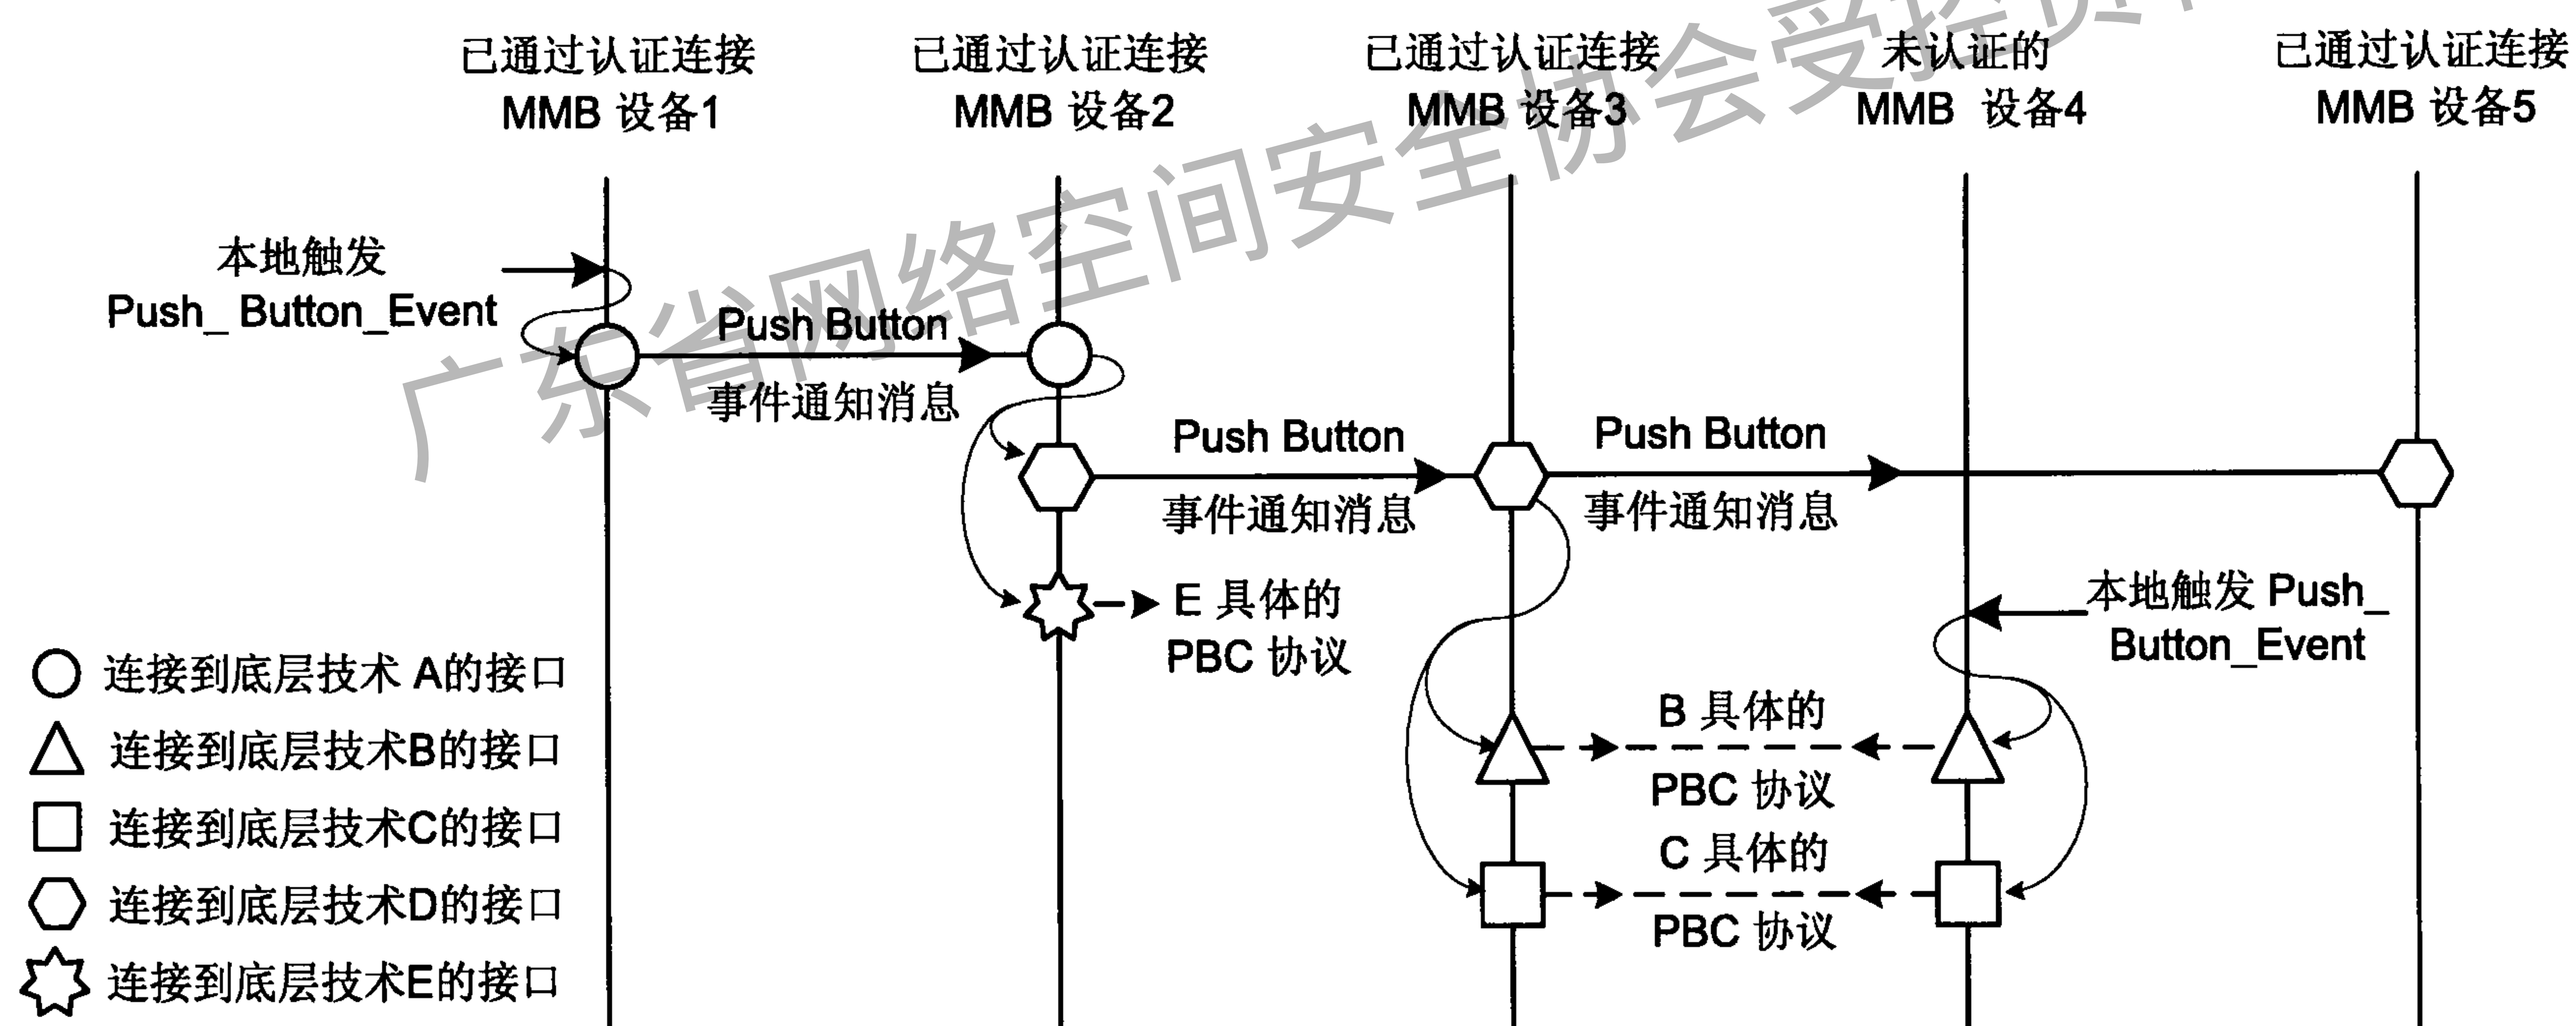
已通过认证连接
MMB 设备1

已通过认证连接
MMB 设备2

已通过认证连接
MMB 设备3

未认证的
MMB 设备4

已通过认证连接
MMB 设备5

本地触发
Push_ Button_Event

Push Button
事件通知消息

Push Button
事件通知消息

Push Button
事件通知消息

E 具体的
PBC 协议

本地触发 Push_
Button_Event

B 具体的
PBC 协议

C 具体的
PBC 协议

连接到底层技术 A的接口
连接到底层技术B的接口
连接到底层技术C的接口
连接到底层技术D的接口
连接到底层技术E的接口

广东省网络空间安全协会受控资料